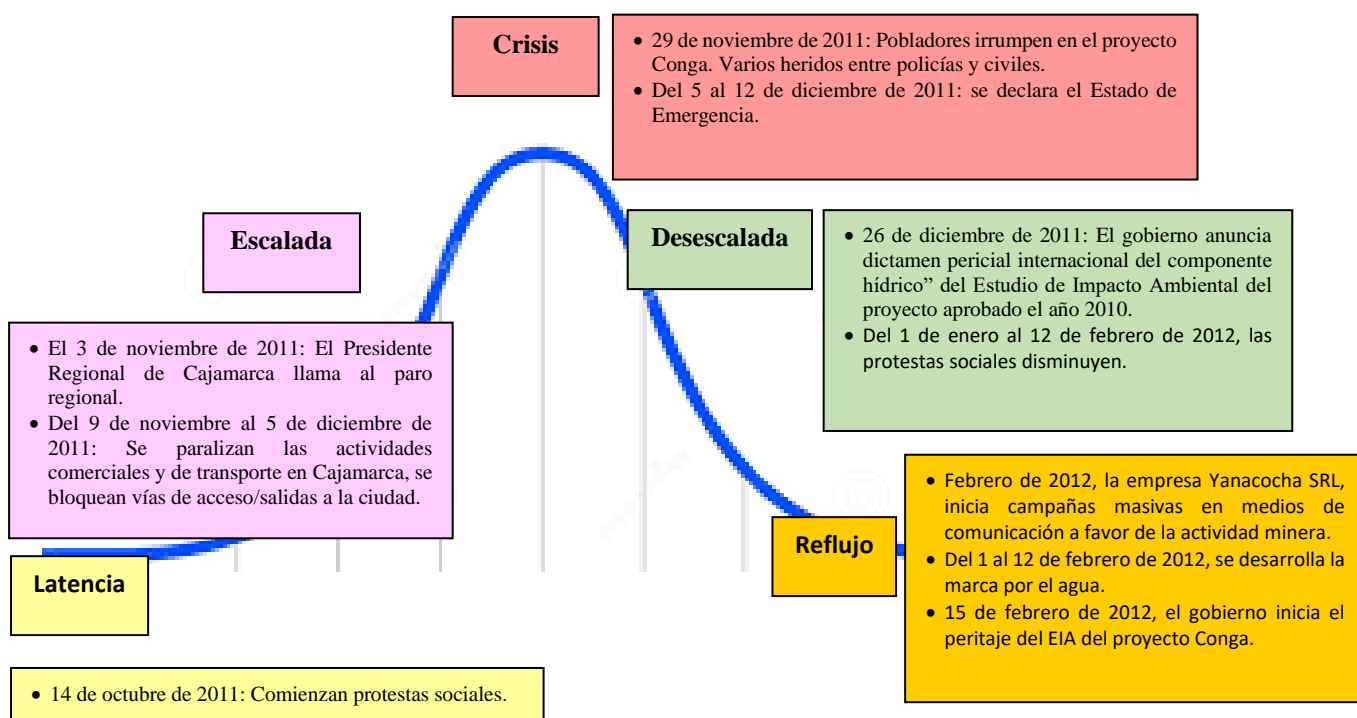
Crisis

• 29 de noviembre de 2011: Pobladores irrumpen en el proyecto Conga. Varios heridos entre policías y civiles.
• Del 5 al 12 de diciembre de 2011: se declara el Estado de Emergencia.

Escalada

Desescalada

• 26 de diciembre de 2011: El gobierno anuncia dictamen pericial internacional del componente hídrico" del Estudio de Impacto Ambiental del proyecto aprobado el año 2010.
• Del 1 de enero al 12 de febrero de 2012, las protestas sociales disminuyen.

• El 3 de noviembre de 2011: El Presidente Regional de Cajamarca llama al paro regional.
• Del 9 de noviembre al 5 de diciembre de 2011: Se paralizan las actividades comerciales y de transporte en Cajamarca, se bloquean vías de acceso/salidas a la ciudad.

Reflujo

• Febrero de 2012, la empresa Yanacocha SRL, inicia campañas masivas en medios de comunicación a favor de la actividad minera.
• Del 1 al 12 de febrero de 2012, se desarrolla la marca por el agua.
• 15 de febrero de 2012, el gobierno inicia el peritaje del EIA del proyecto Conga.

Latencia

• 14 de octubre de 2011: Comienzan protestas sociales.